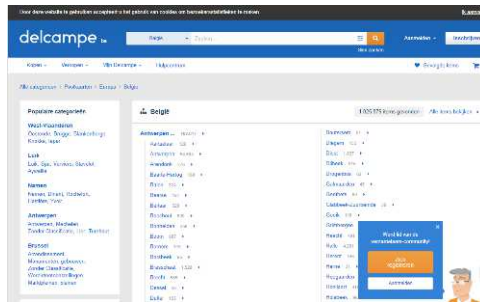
Door deze website te gebruiken accepteert u het gebruik van cookies om bezoekersstatistieken te meten.

delcampe

België Zoeken

Aanmelden Inschrijven

Kopen Verkopen Mijn Delcampe Hulpcentrum

Alle categorieën > Postkaarten > Europa > België

Populaire categorieën

West-Vlaanderen
Oostende, Brugge, Blankenberge, Knokke, Ieper

Luik
Luik, Spa, Verviers, Stavelot, Aywaille

Namen
Namen, Dinant, Rochefort, Couvin, Yvoir

Antwerpen
Antwerpen, Mechelen, Zandvliet, Turnhout

Brussel

België

Antwerpen
Aartselaar
Antwerpen
Arendonk
Baarle-Hertog
Balen
Beerse
Berlaar
Boechout
Bonheiden
Boom
Bornem
Borsbeek
Brasschaat
Brecht
Dessel
Duffel

Beauraing
Bièvre
Borgworm
Bullange
Burdinne
Cerfontaine
Chaudfontaine
Clavier
Comblain
Couvin
Dalhem
Dinant
Doische
Durbuy
Éghezée
Ellezelles
Enghien

Word lid van de verzamelaars-community!
Aanmelden